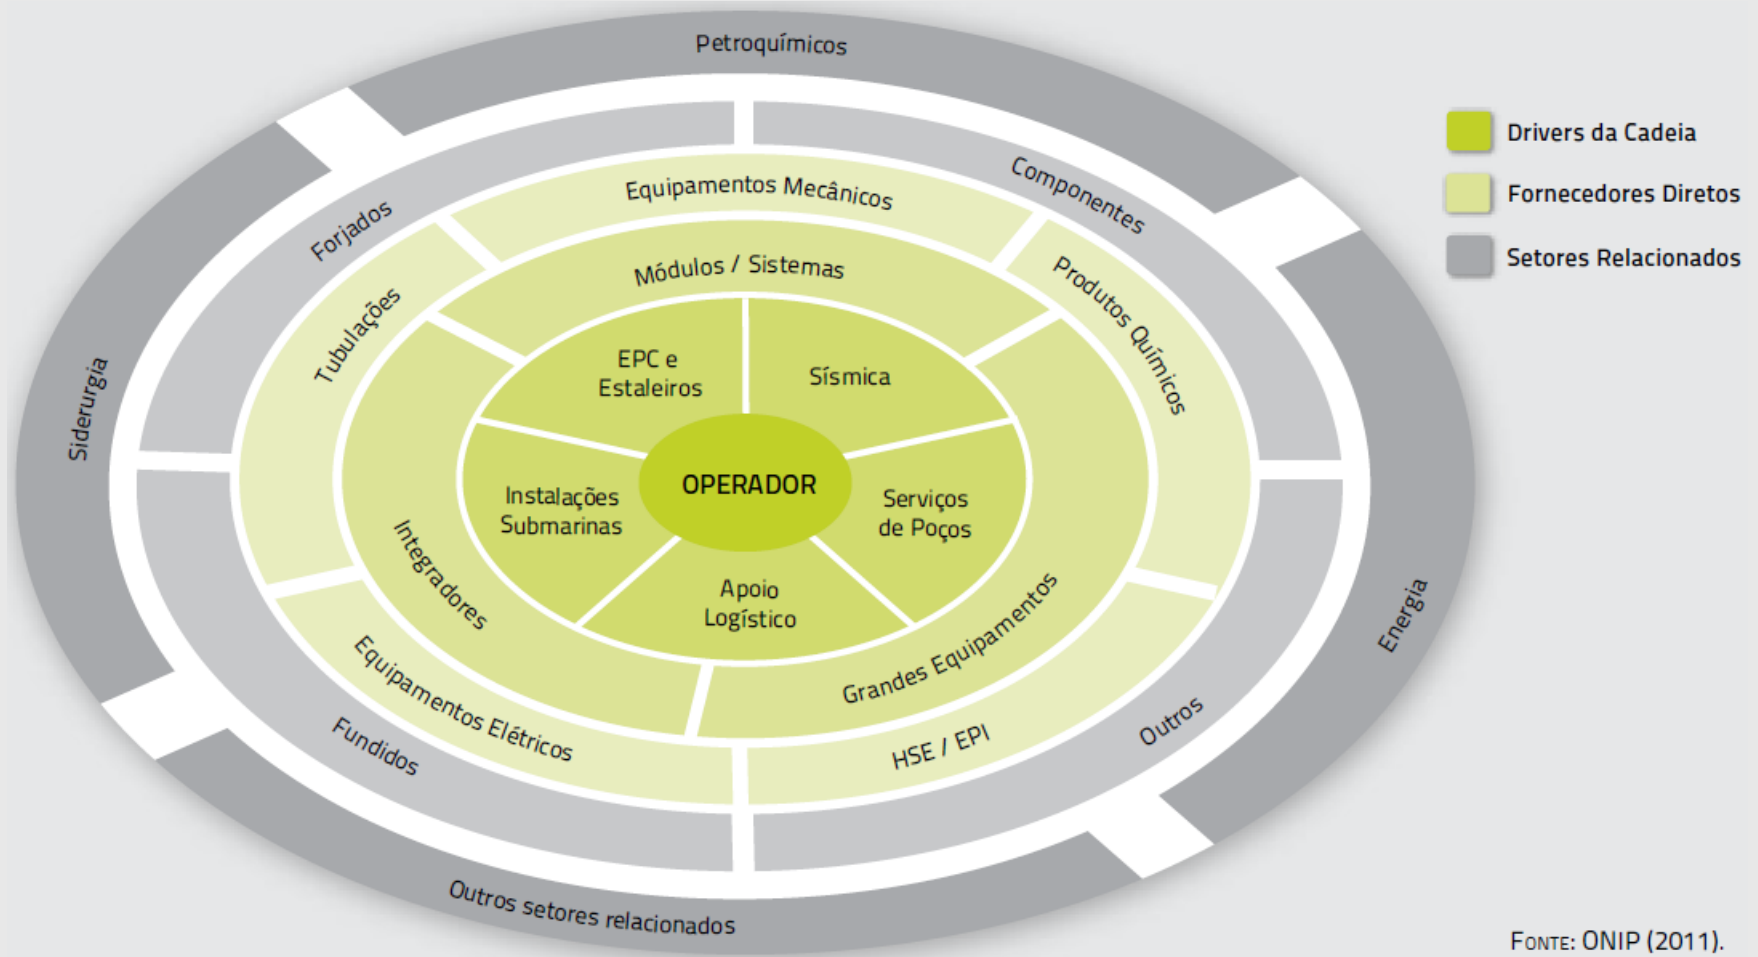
Petroquímicos

Drivers da Cadeia
Fornecedores Diretos
Setores Relacionados

Componentes
Forjados
Equipamentos Mecânicos
Módulos / Sistemas
Produtos Químicos
Tubulações
Siderurgia
EPC e Estaleiros
Sísmica
OPERADOR
Instalações Submarinas
Serviços de Poços
Apoio Logístico
Integradores
Grandes Equipamentos
Energia
Equipamentos Elétricos
HSE / EPI
Outros
Fundidos
Outros setores relacionados

Fonte: ONIP (2011).